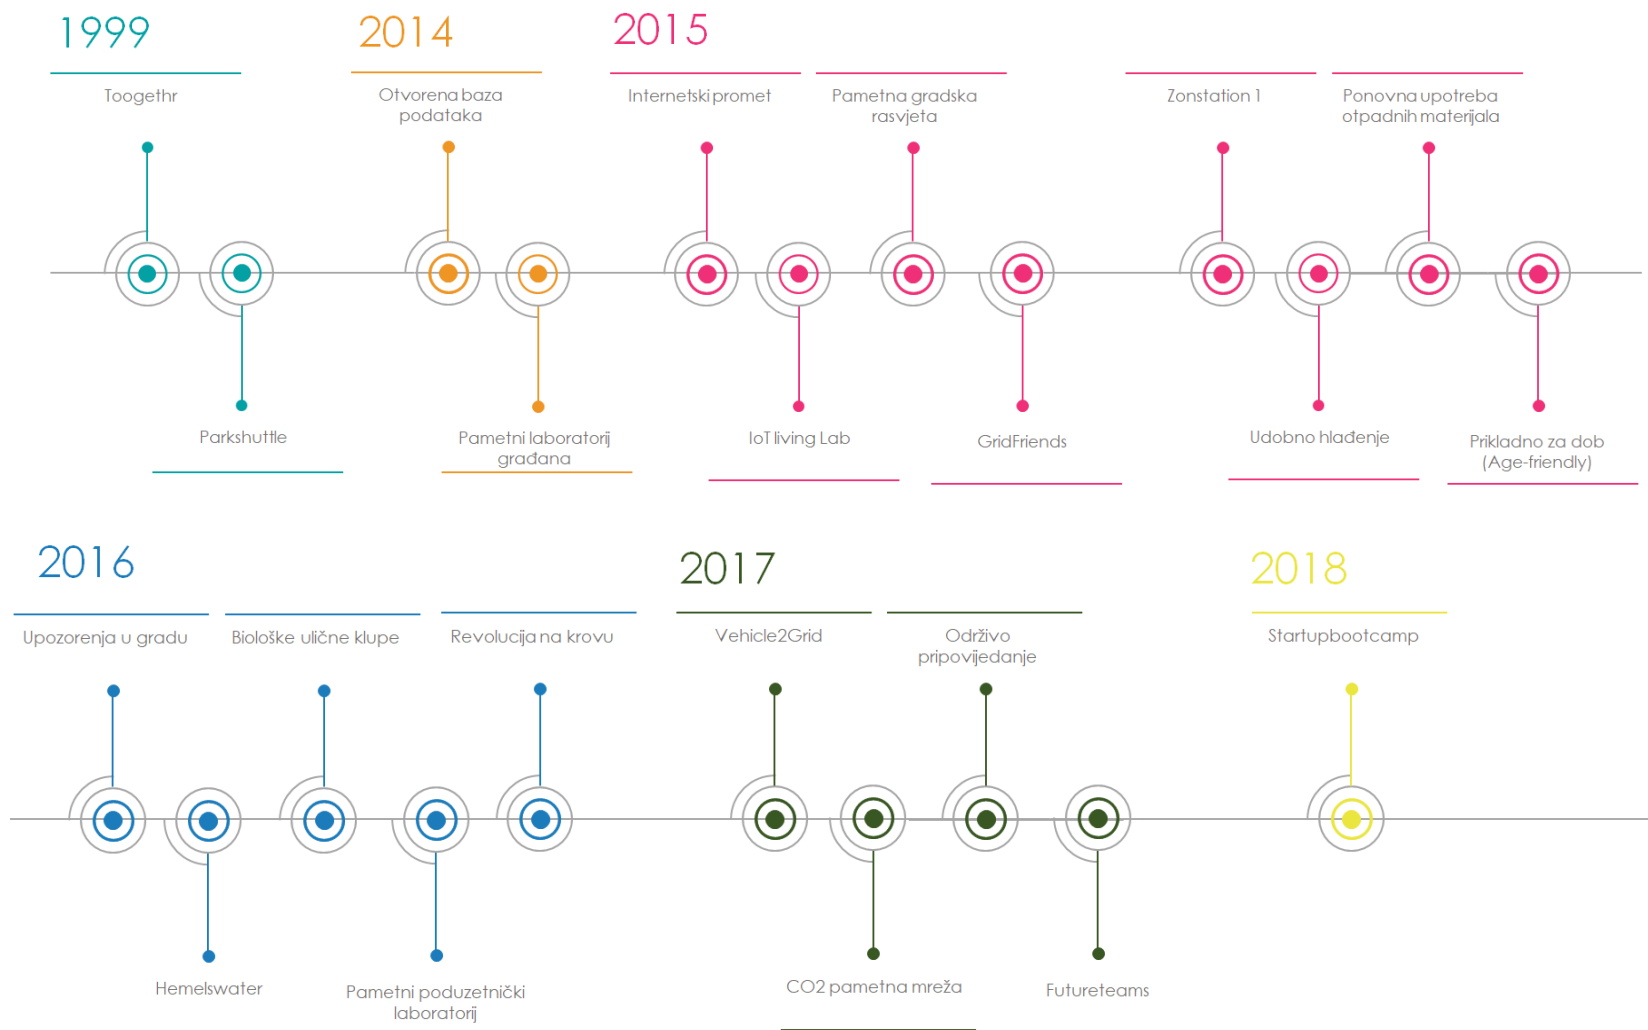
1999

Toogethr

Parkshuttle

2014

Otvorena baza podataka

Pametni laboratorij građana

2015

Internetski promet

Pametna gradska rasvjeta

IoT living Lab

GridFriends

Zonstation 1

Ponovna upotreba otpadnih materijala

Udobno hlađenje

Prikladno za dob (Age-friendly)

2016

Upozorenja u gradu

Biološke ulične klupe

Revolucija na krovu

Hemelswater

Pametni poduzetnički laboratorij

2017

Vehicle2Grid

Održivo pripovijedanje

CO2 pametna mreža

Futureteams

2018

Startupbootcamp